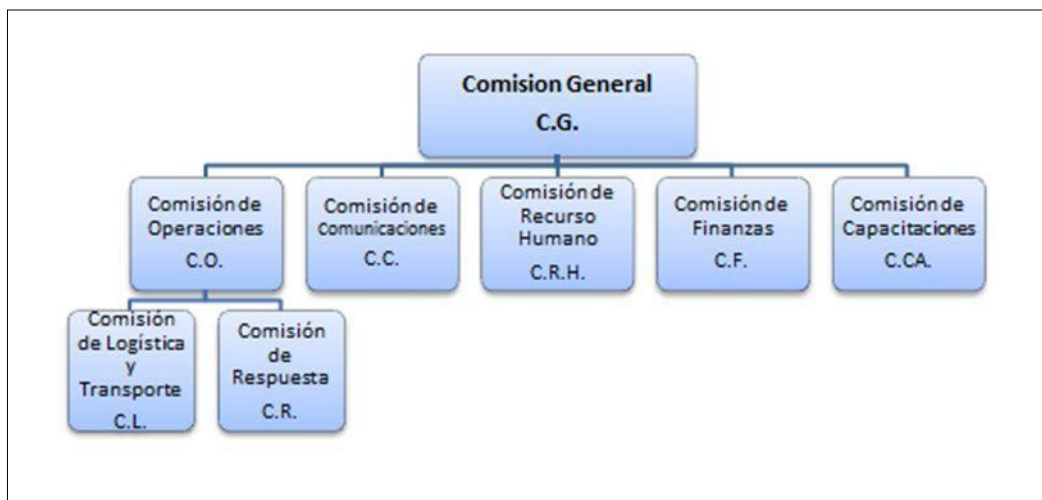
Comision General
C.G.

Comisión de Operaciones
C.O.

Comisión de Comunicaciones
C.C.

Comisión de Recurso Humano
C.R.H.

Comisión de Finanzas
C.F.

Comisión de Capacitaciones
C.CA.

Comisión de Logística y Transporte
C.L.

Comisión de Respuesta
C.R.